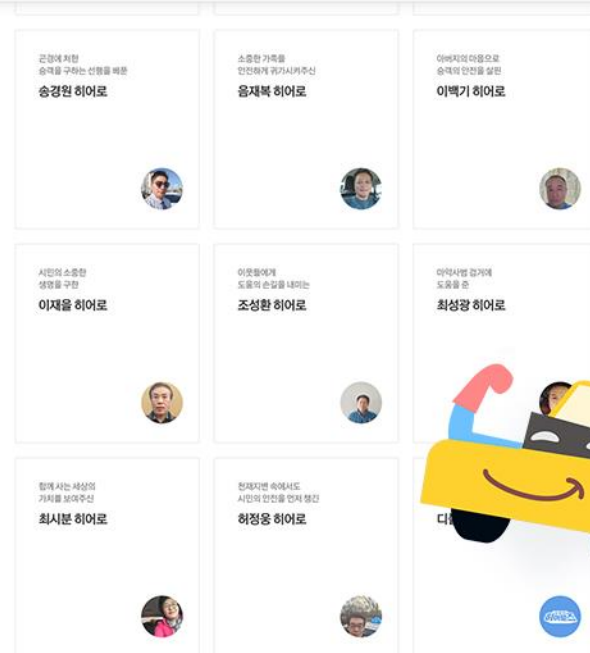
곤경에 처한 승객을 구하는 선행을 베푼

송경원 히어로

소중한 가족을 안전하게 귀가시켜주신

음재복 히어로

아버지의 마음으로 승객의 안전을 살핀

이백기 히어로

시민의 소중한 생명을 구한

이재을 히어로

이웃들에게 도움의 손길을 내미는

조성환 히어로

마약사범 검거에 도움을 준

최성광 히어로

함께 사는 세상의 가치를 보여주신

최시분 히어로

천재지변 속에서도 시민의 안전을 먼저 챙긴

허정웅 히어로

디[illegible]

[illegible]